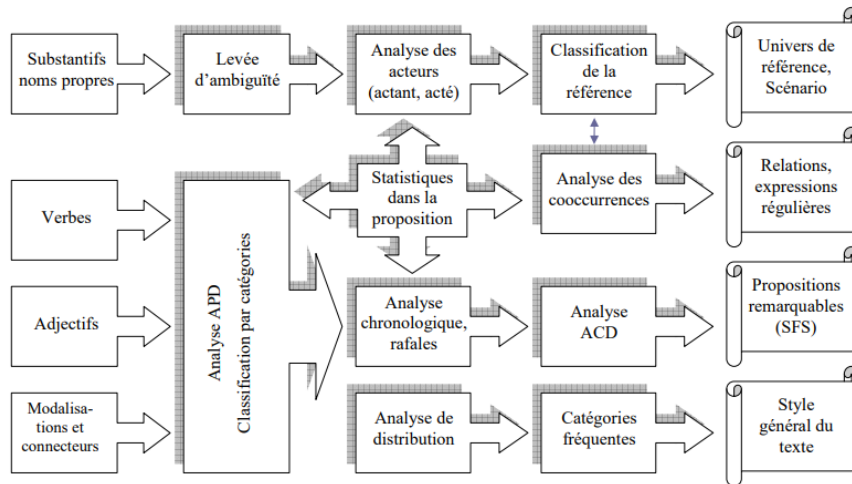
Substantifs noms propres

Levée d'ambiguïté

Analyse des acteurs (actant, acté)

Classification de la référence

Univers de référence, Scénario

Statistiques dans la proposition

Analyse des cooccurrences

Relations, expressions régulières

Verbes

Analyse APD
Classification par catégories

Adjectifs

Analyse chronologique, rafales

Analyse ACD

Propositions remarquables (SFS)

Modalisations et connecteurs

Analyse de distribution

Catégories fréquentes

Style général du texte